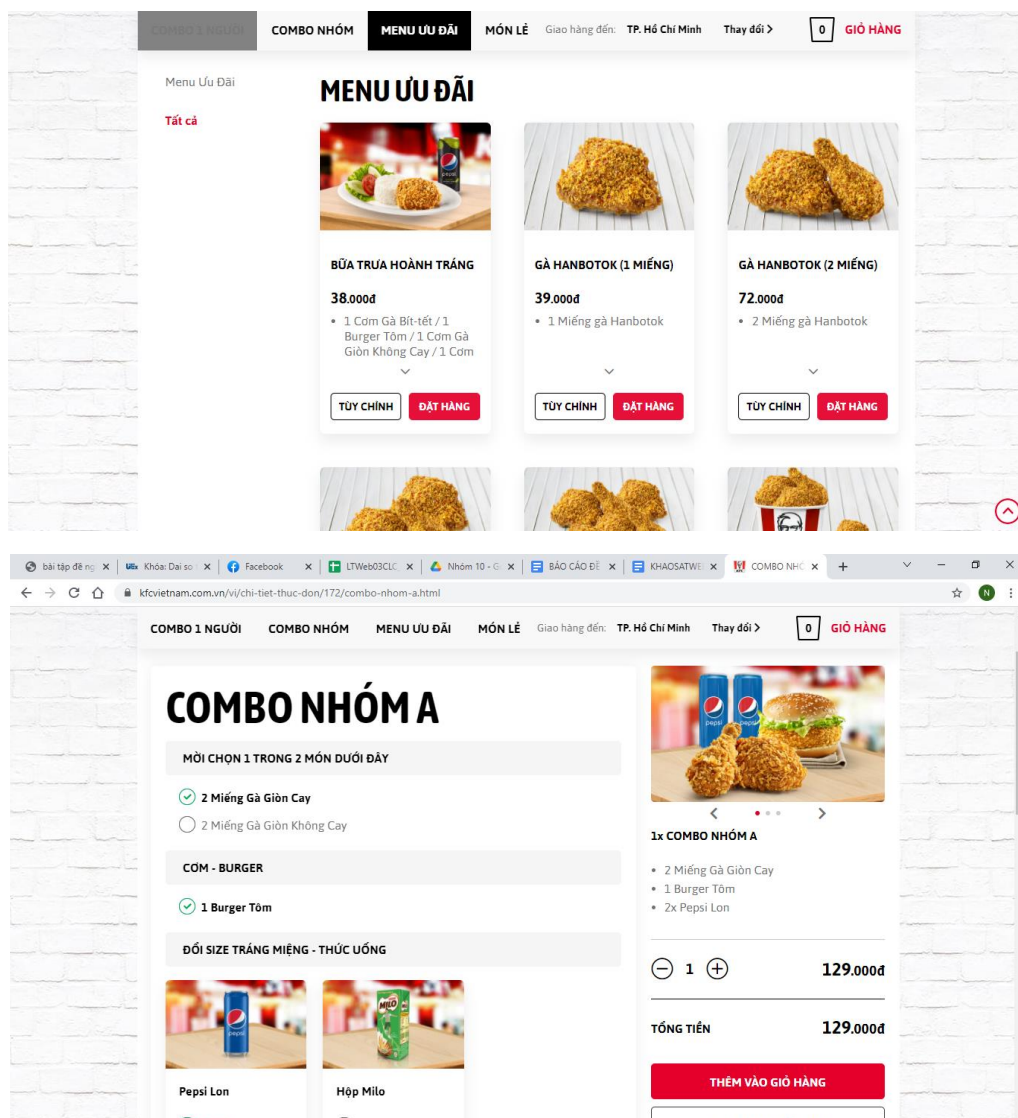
COMBO 1 NGƯỜI COMBO NHÓM MENU ƯU ĐÃI MÓN LẺ Giao hàng đến: TP. Hồ Chí Minh Thay đổi > 0 GIỎ HÀNG

Menu Ưu Đãi

Tất cả

MENU ƯU ĐÃI

BỮA TRƯA HOÀNH TRÁNG
38.000đ
• 1 Cơm Gà Bít-tết / 1 Burger Tôm / 1 Cơm Gà Giòn Không Cay / 1 Cơm
TÙY CHỈNH ĐẶT HÀNG

GÀ HANBOTOK (1 MIẾNG)
39.000đ
• 1 Miếng gà Hanbotok
TÙY CHỈNH ĐẶT HÀNG

GÀ HANBOTOK (2 MIẾNG)
72.000đ
• 2 Miếng gà Hanbotok
TÙY CHỈNH ĐẶT HÀNG

bài tập đề ng × | Khóa: Đại số × | Facebook × | LTWeb03CLC × | Nhóm 10 - G × | BÁO CÁO ĐỀ × | KHAOSATWE × | COMBO NHÓ × | +

kfcvietnam.com.vn/vi/chi-tiet-thuc-don/172/combo-nhom-a.html

COMBO 1 NGƯỜI COMBO NHÓM MENU ƯU ĐÃI MÓN LẺ Giao hàng đến: TP. Hồ Chí Minh Thay đổi > 0 GIỎ HÀNG

COMBO NHÓM A

MỜI CHỌN 1 TRONG 2 MÓN DƯỚI ĐÂY
2 Miếng Gà Giòn Cay
2 Miếng Gà Giòn Không Cay

CƠM - BURGER
1 Burger Tôm

ĐỔI SIZE TRÁNG MIỆNG - THỨC UỐNG

Pepsi Lon
Hộp Milo

1x COMBO NHÓM A
• 2 Miếng Gà Giòn Cay
• 1 Burger Tôm
• 2x Pepsi Lon

1 129.000đ

TỔNG TIỀN 129.000đ

THÊM VÀO GIỎ HÀNG